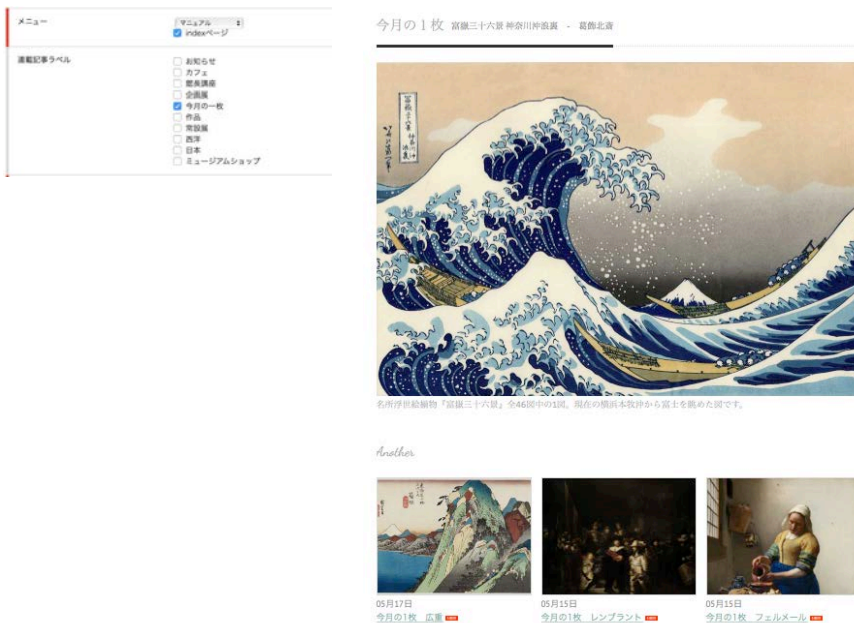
メニュー

マニュアル

indexページ

連載記事ラベル

お知らせ

カフェ

館長講座

企画展

今月の一枚

作品

常設展

西洋

日本

ミュージアムショップ

今月の１枚 富嶽三十六景 神奈川沖浪裏 - 葛飾北斎

名所浮世絵版画『富嶽三十六景』全46図中の1図。現在の横浜本牧沖から富士を眺めた図です。

Another

05月17日
今月の1枚 広重

05月15日
今月の1枚 レンブラント

05月15日
今月の1枚 フェルメール